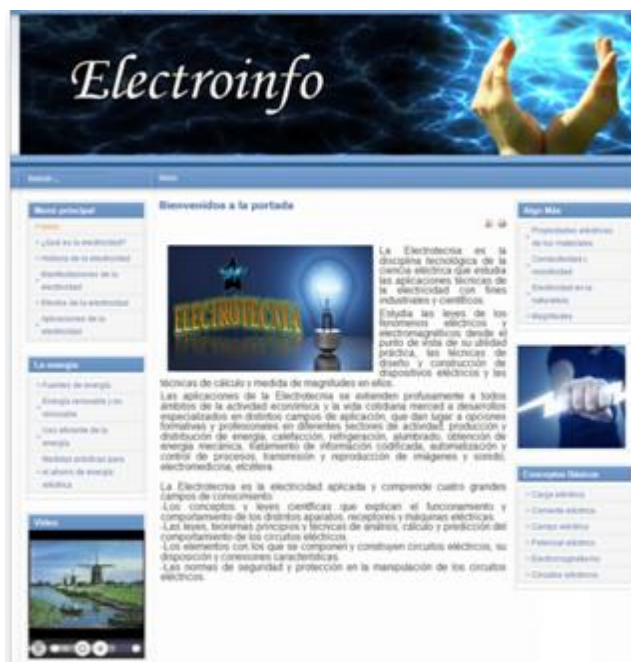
Electroinfo

Buscar... Inicio

Menú principal
Inicio
¿Qué es la electricidad?
Historia de la electricidad
Manifestaciones de la electricidad
Efectos de la electricidad
Aplicaciones de la electricidad

La energía
Fuentes de energía
Energía renovable y no renovable
Uso eficiente de la energía
Medidas prácticas para el ahorro de energía eléctrica

Video

Bienvenidos a la portada

ELECTROTECNIA

La Electrotecnia es la disciplina tecnológica de la ciencia eléctrica que estudia las aplicaciones técnicas de la electricidad con fines industriales y científicos.

Estudia las leyes de los fenómenos eléctricos y electromagnéticos, desde el punto de vista de su utilidad práctica, las técnicas de diseño y construcción de dispositivos eléctricos y las técnicas de cálculo y medida de magnitudes en ellos.

Las aplicaciones de la Electrotecnia se extienden profusamente a todos ámbitos de la actividad económica y la vida cotidiana merced a desarrollos especializados en distintos campos de aplicación, que dan lugar a opciones formativas y profesionales en diferentes sectores de actividad: producción y distribución de energía, calefacción, refrigeración, alumbrado, obtención de energía mecánica, tratamiento de información codificada, automatización y control de procesos, transmisión y reproducción de imágenes y sonido, electromedicina, etcétera.

La Electrotecnia es la electricidad aplicada y comprende cuatro grandes campos de conocimiento:
-Los conceptos y leyes científicas que explican el funcionamiento y comportamiento de los distintos aparatos, receptores y máquinas eléctricas.
-Las leyes, teoremas principios y técnicas de análisis, cálculo y predicción del comportamiento de los circuitos eléctricos.
-Los elementos con los que se componen y construyen circuitos eléctricos, su disposición y conexiones características.
-Las normas de seguridad y protección en la manipulación de los circuitos eléctricos.

Algo Más
Propiedades eléctricas de los materiales
Conductividad y resistividad
Electricidad en la naturaleza
Magnitudes

Conceptos Básicos
Carga eléctrica
Corriente eléctrica
Campo eléctrico
Potencial eléctrico
Electromagnetismo
Circuitos eléctricos